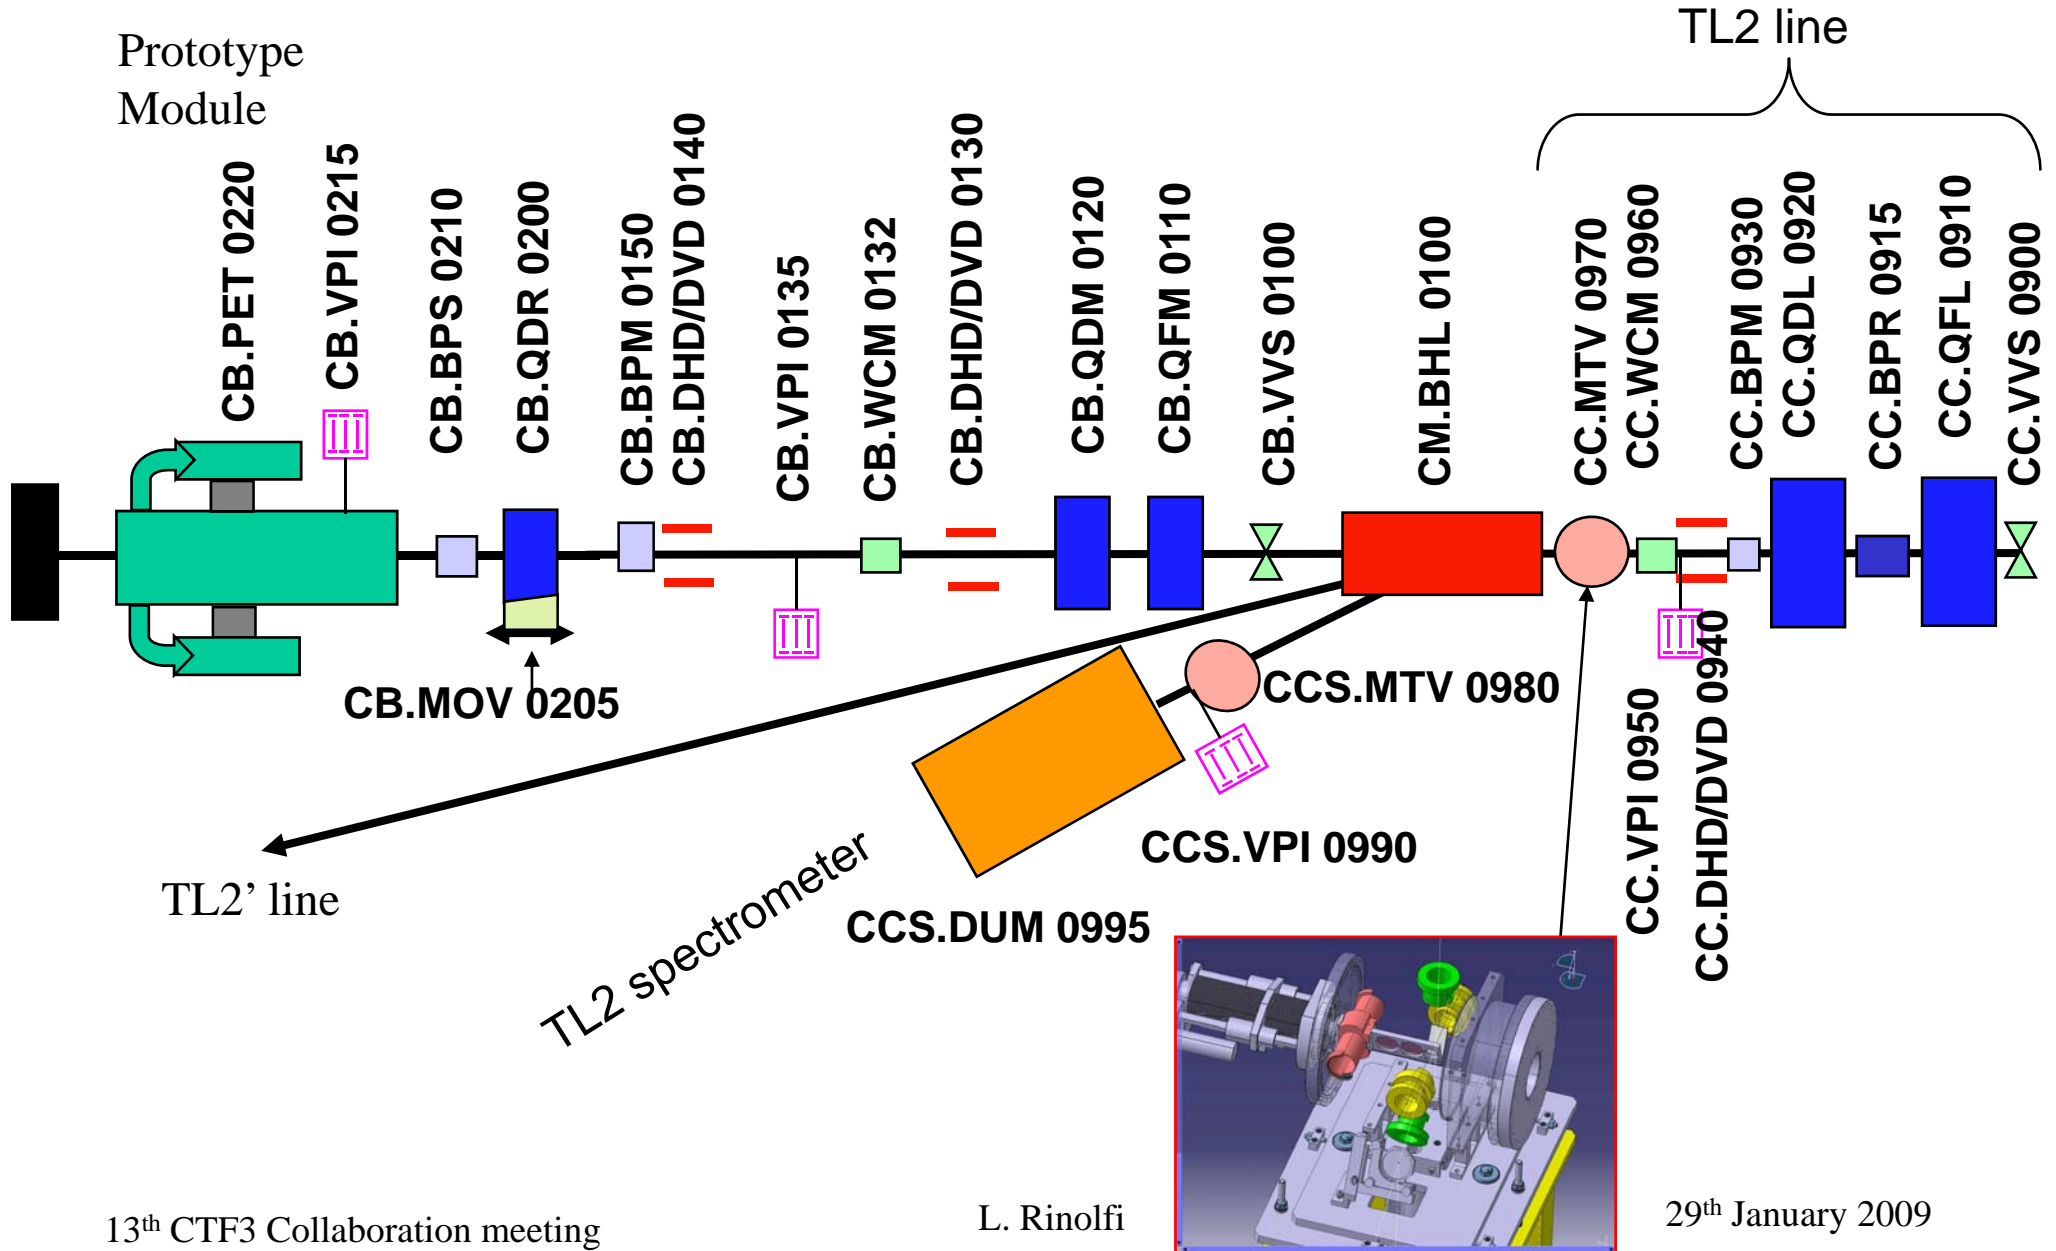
Prototype Module

TL2 line

CB.PET 0220
CB.VPI 0215
CB.BPS 0210
CB.QDR 0200
CB.BPM 0150
CB.DHD/DVD 0140
CB.VPI 0135
CB.WCM 0132
CB.DHD/DVD 0130
CB.QDM 0120
CB.QFM 0110
CB.VVS 0100
CM.BHL 0100
CC.MTV 0970
CC.WCM 0960
CC.BPM 0930
CC.QDL 0920
CC.BPR 0915
CC.QFL 0910
CC.VVS 0900

CB.MOV 0205

CCS.MTV 0980

CC.VPI 0950
CC.DHD/DVD 0940

TL2' line

CCS.VPI 0990

TL2 spectrometer

CCS.DUM 0995

13$^{th}$ CTF3 Collaboration meeting

L. Rinolfi

29$^{th}$ January 2009